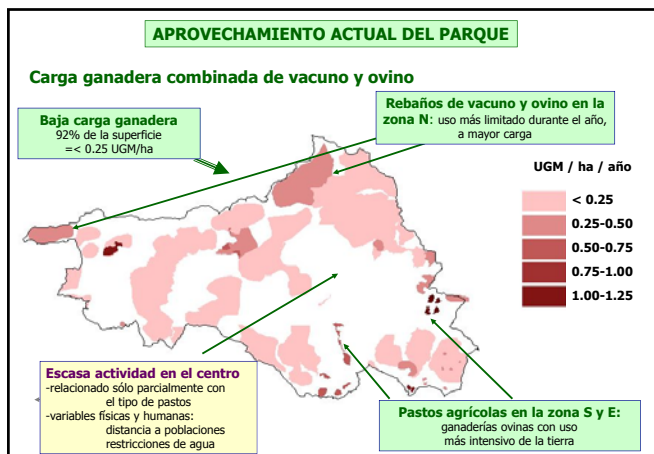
APROVECHAMIENTO ACTUAL DEL PARQUE

Carga ganadera combinada de vacuno y ovino

Baja carga ganadera
92% de la superficie
=< 0.25 UGM/ha

Rebaños de vacuno y ovino en la zona N: uso más limitado durante el año, a mayor carga

UGM / ha / año

| |
|---|
| < 0.25 |
| 0.25-0.50 |
| 0.50-0.75 |
| 0.75-1.00 |
| 1.00-1.25 |

Escasa actividad en el centro
-relacionado sólo parcialmente con el tipo de pastos
-variables físicas y humanas: distancia a poblaciones restricciones de agua

Pastos agrícolas en la zona S y E: ganaderías ovinas con uso más intensivo de la tierra